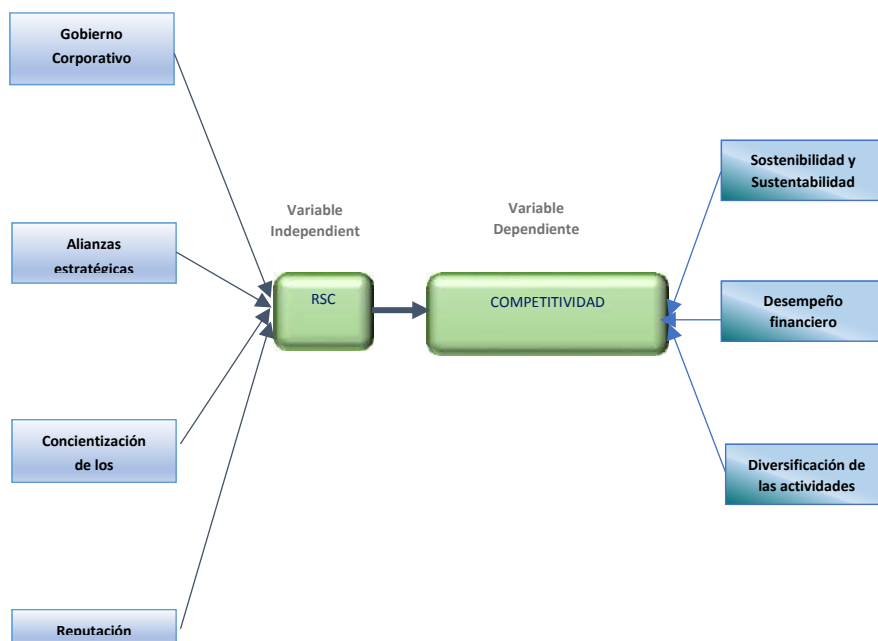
Gobierno Corporativo

Alianzas estratégicas

Concientización de los

Reputación

Variable Independient

Variable Dependiente

RSC

COMPETITIVIDAD

Sostenibilidad y Sustentabilidad

Desempeño financiero

Diversificación de las actividades